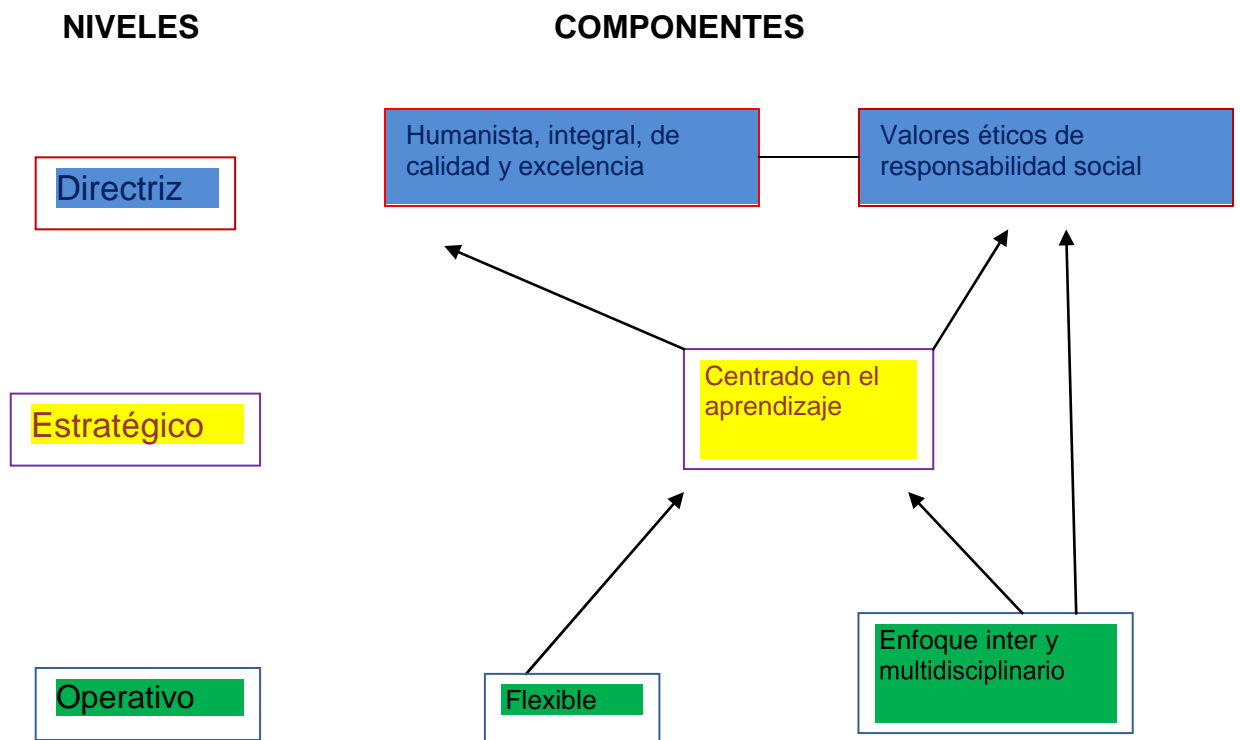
NIVELES

COMPONENTES

Directriz

Humanista, integral, de calidad y excelencia

Valores éticos de responsabilidad social

Estratégico

Centrado en el aprendizaje

Operativo

Flexible

Enfoque inter y multidisciplinario